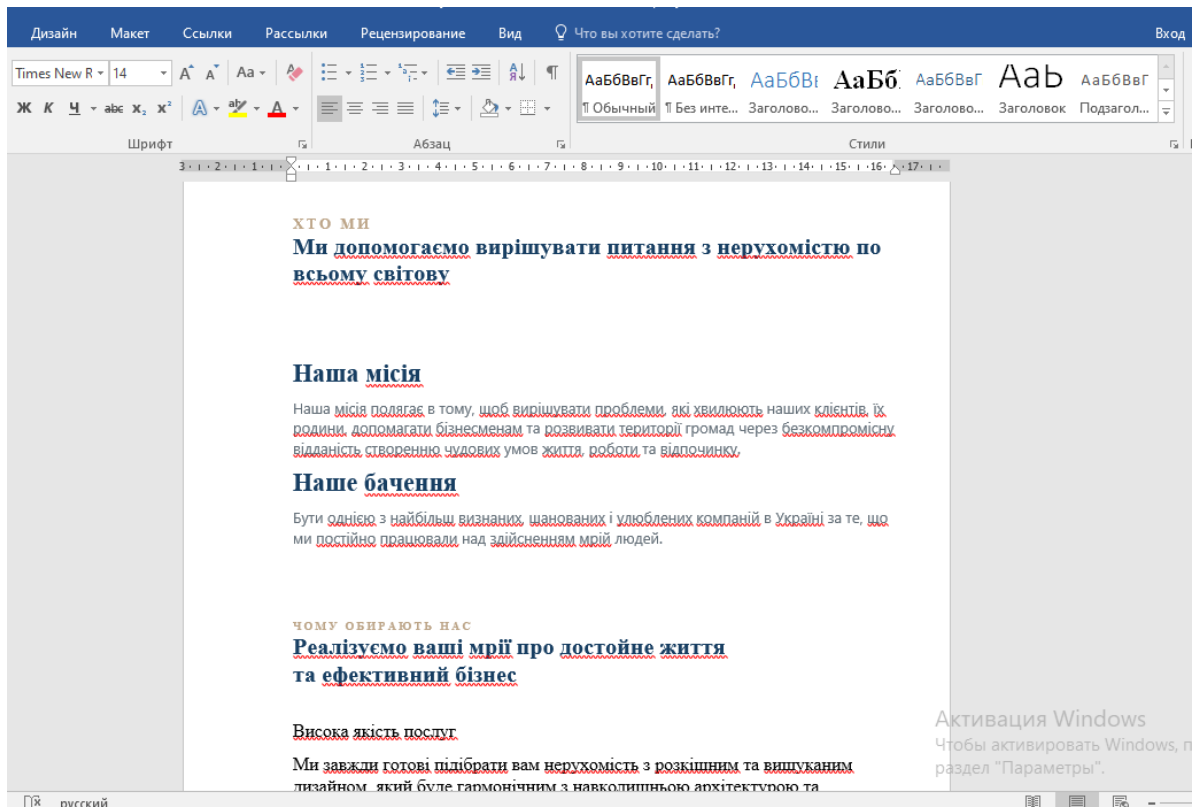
Дизайн Макет Ссылки Рассылки Рецензирование Вид Что вы хотите сделать? Вход

Times New R 14 Аа

Ж К Ч abc $x_2$ $x^2$ А А

Шрифт Абзац

АаБбВвГг, АаБбВвГг, АаБбВ АаБб АаБбВвГ АаЬ АаБбВвГ
¶ Обычный ¶ Без инте... Заголово... Заголово... Заголово... Заголовок Подзагол...

Стили

ХТО МИ
Ми допомогаємо вирішувати питання з нерухомістю по всьому світову

Наша місія

Наша місія полягає в тому, щоб вирішувати проблеми, які хвилюють наших клієнтів, їх родини, допомагати бізнесменам та розвивати території громад через безкомпромісну відданість створенню чудових умов життя, роботи та відпочинку.

Наше бачення

Бути однією з найбільш визнаних, шанованих і улюблених компаній в Україні за те, що ми постійно працювали над здійсненням мрій людей.

ЧОМУ ОБИРАЮТЬ НАС
Реалізуємо ваші мрії про достойне життя та ефективний бізнес

Висока якість послуг

Ми завжди готові підібрати вам нерухомість з розкішним та вишуканим дизайном, який буде гармонічним з навколишньою архітектурою та

Активация Windows
Чтобы активировать Windows, п раздел "Параметры".

русский